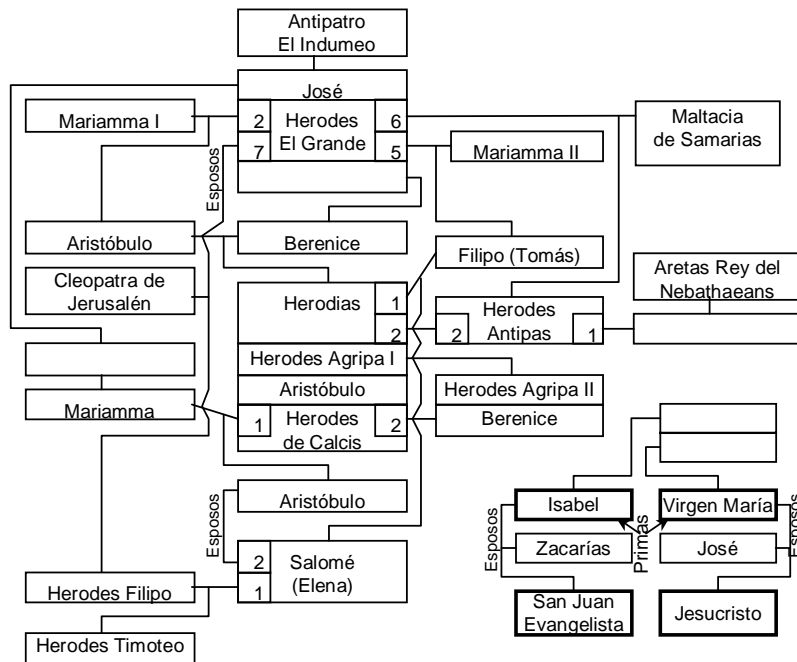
Antipatro El Indumeo

José

Mariamma I

2

Herodes El Grande

6

Maltacia de Samarias

7

5

Mariamma II

Esposos

Aristóbulo

Berenice

Filipo (Tomás)

Cleopatra de Jerusalén

Aretas Rey del Nebathaeans

Herodias

1

2

Herodes Antipas

2

1

Herodes Agripa I

Aristóbulo

Herodes Agripa II

Mariamma

1

Herodes de Calcis

2

Berenice

Isabel

Virgen María

Esposos

Esposos

Aristóbulo

Primas

Esposos

Zacarías

José

2

Salomé (Elena)

Herodes Filipo

1

San Juan Evangelista

Jesucristo

Herodes Timoteo